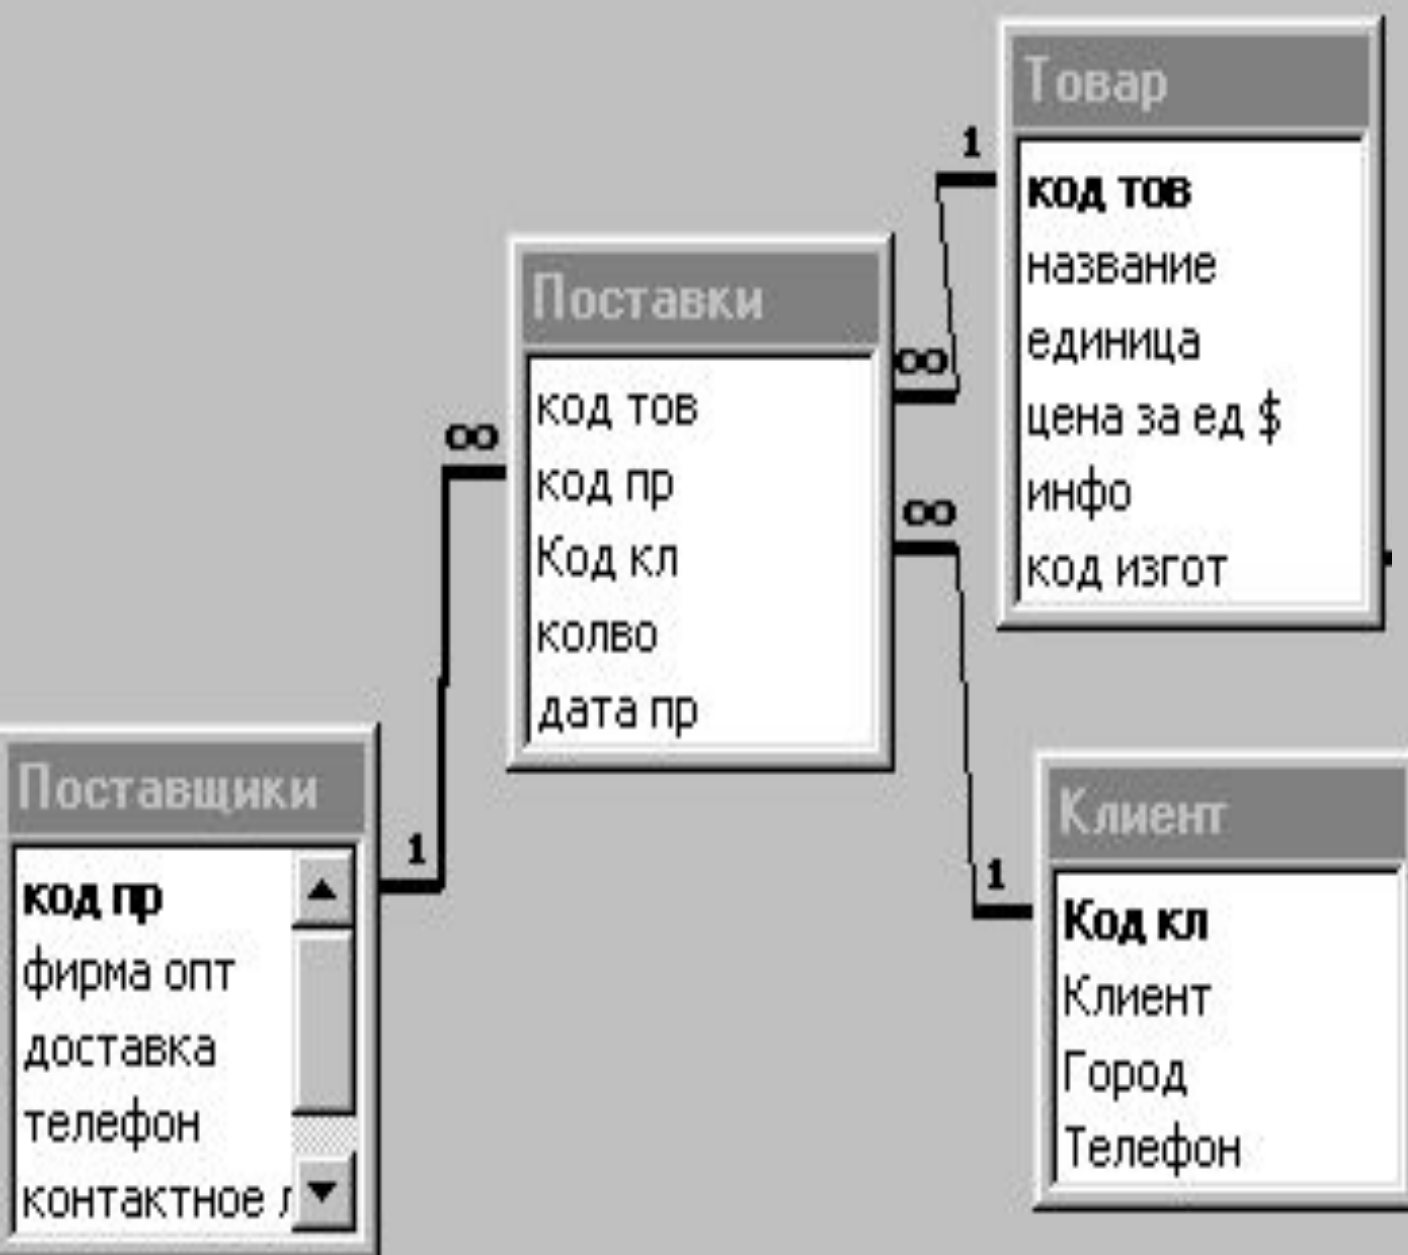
Товар

код тов
название
единица
цена за ед $
инфо
код изгот

1

Поставки

код тов
код пр
Код кл
колво
дата пр

∞

∞

∞

1

Поставщики

код пр
фирма опт
доставка
телефон
контактное л

1

Клиент

Код кл
Клиент
Город
Телефон